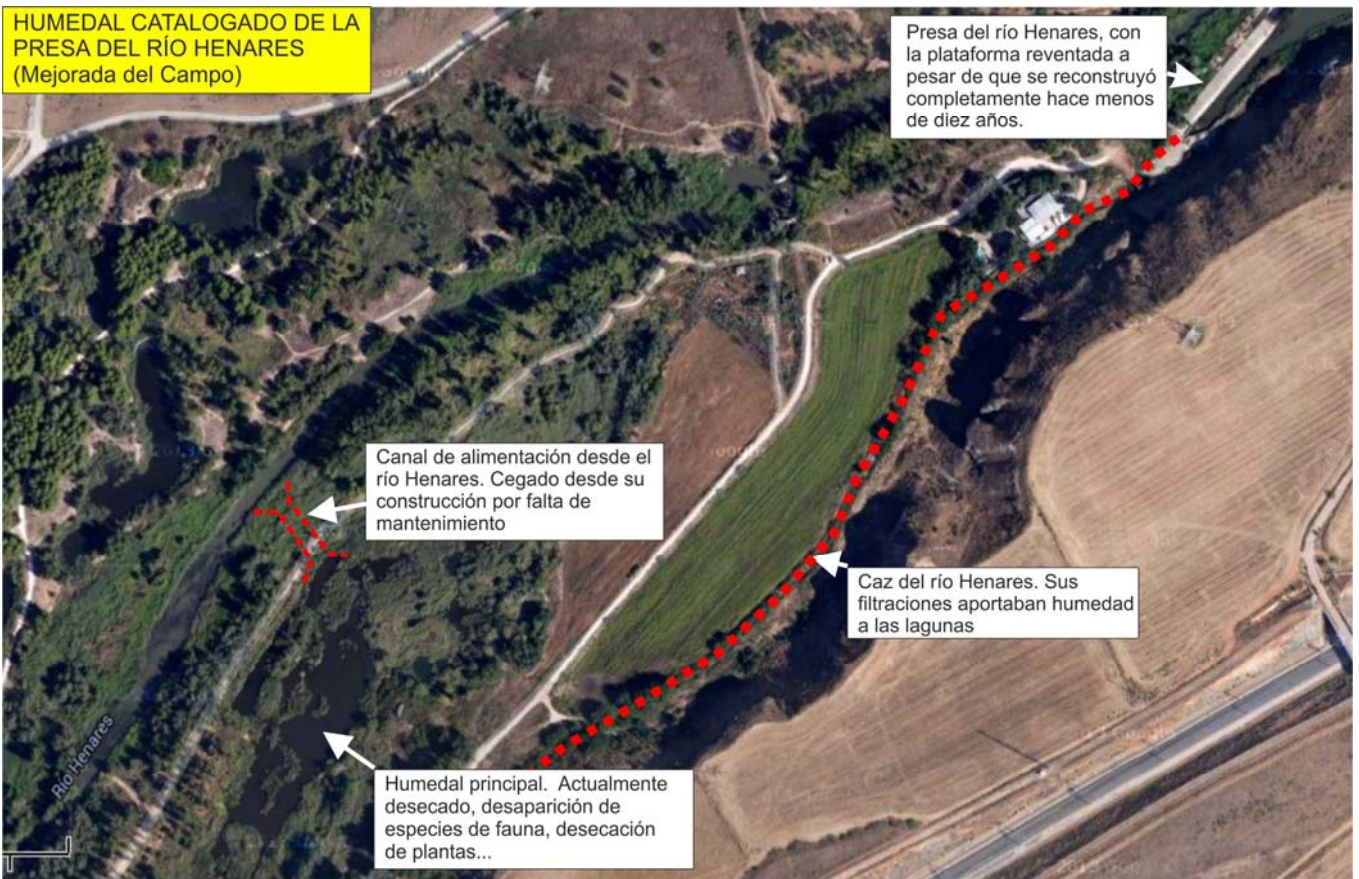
HUMEDAL CATALOGADO DE LA PRESA DEL RÍO HENARES (Mejorada del Campo)

Presa del río Henares, con la plataforma reventada a pesar de que se reconstruyó completamente hace menos de diez años.

Canal de alimentación desde el río Henares. Cegado desde su construcción por falta de mantenimiento

Caz del río Henares. Sus filtraciones aportaban humedad a las lagunas

Río Henares

Humedal principal. Actualmente desecado, desaparición de especies de fauna, desecación de plantas...